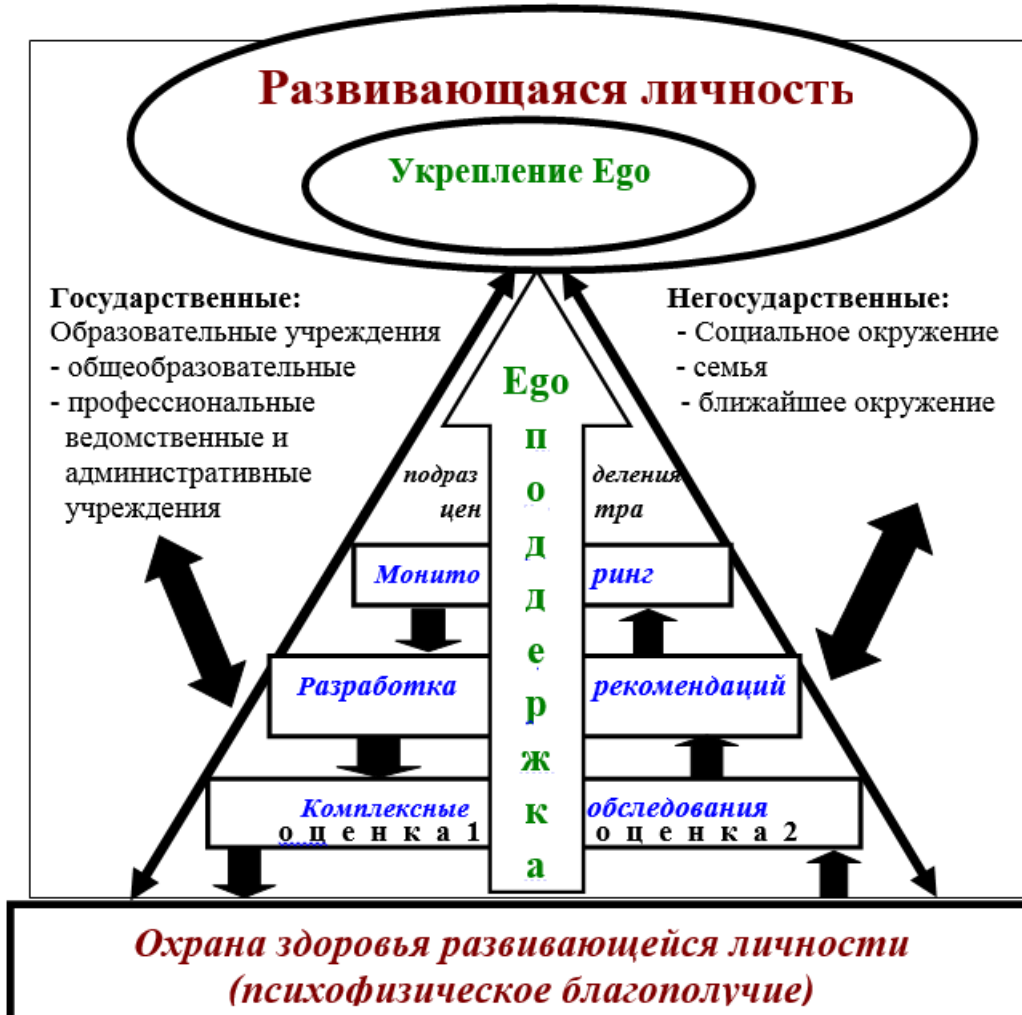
Развивающаяся личность

Укрепление Ego

Государственные:
Образовательные учреждения
- общеобразовательные
- профессиональные ведомственные и административные учреждения

Негосударственные:
- Социальное окружение
- семья
- ближайшее окружение

Ego
поддержка

подраз деления
цен тра

Монито ринг

Разработка рекомендаций

Комплексные обследования
оценка 1 оценка 2

Охрана здоровья развивающейся личности
(психофизическое благополучие)